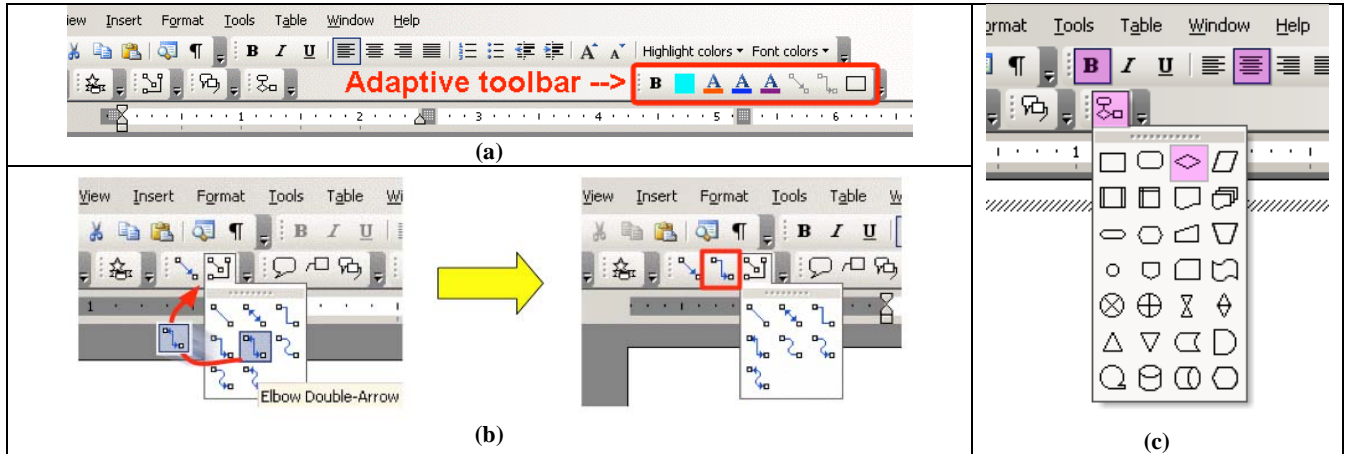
iew Insert Format Tools Table Window Help

B I U

Highlight colors ▾ Font colors ▾

Adaptive toolbar -->

B A A A

1 2 3 4 5 6

(a)

View Insert Format Tools Table Wi

B I U

1

Elbow Double-Arrow

View Insert Format Tools Table W

B I U

(b)

ormat Tools Table Window Help

B I U

1

(c)